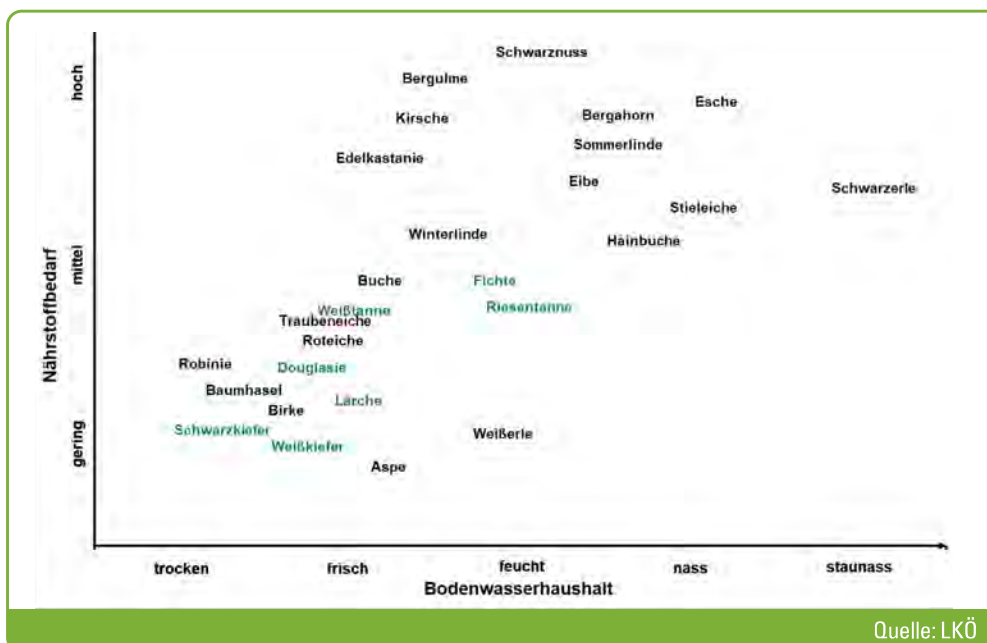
Nährstoffbedarf

hoch

mittel

gering

Schwarznuss

Bergulme

Kirsche

Edelkastanie

Bergahorn

Esche

Sommerlinde

Eibe

Schwarzerle

Stieleiche

Winterlinde

Hainbuche

Buche

Fichte

Weißtanne

Riesentanne

Traubeneiche

Roteiche

Robinie

Douglasie

Baumhasel

Lärche

Birke

Schwarzkiefer

Weißerle

Weißkiefer

Aspe

trocken

frisch

feucht

nass

staunass

Bodenwasserhaushalt

Quelle: LKÖ